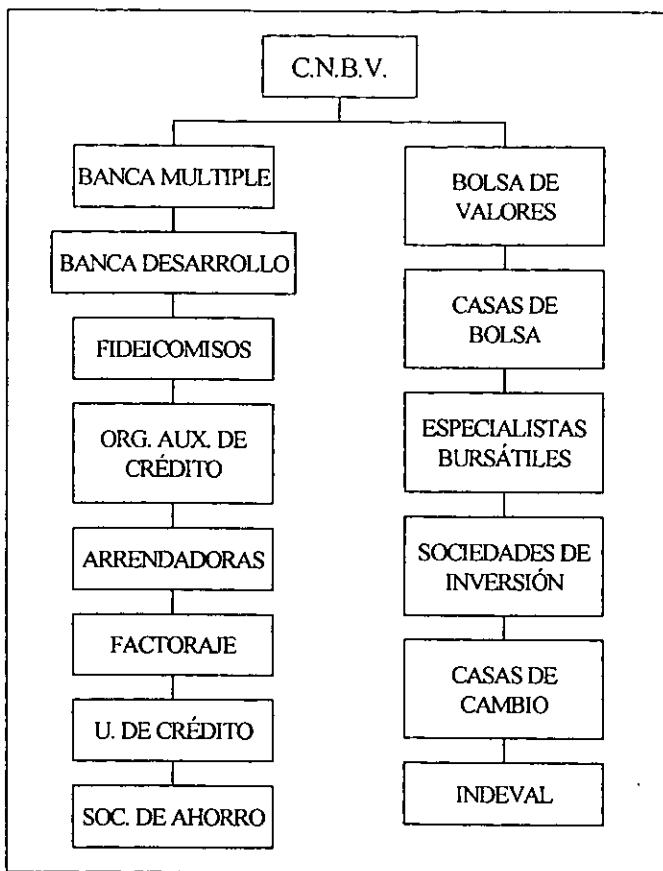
C.N.B.V.

BANCA MULTIPLE

BANCA DESARROLLO

FIDEICOMISOS

ORG. AUX. DE CRÉDITO

ARRENDADORAS

FACTORAJE

U. DE CRÉDITO

SOC. DE AHORRO

BOLSA DE VALORES

CASAS DE BOLSA

ESPECIALISTAS BURSÁTILES

SOCIEDADES DE INVERSIÓN

CASAS DE CAMBIO

INDEVAL